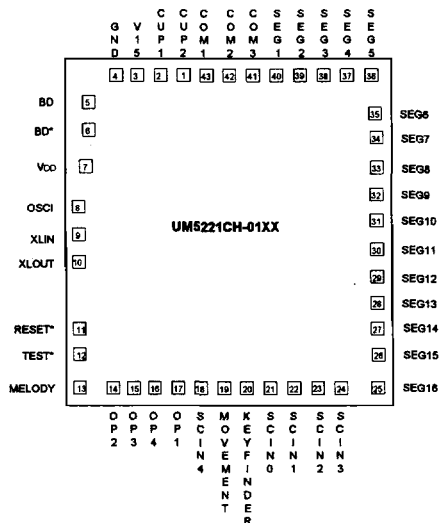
GND 4
V15 3
CUP1 2
CUPP2 1
COM1 43
COM2 42
COM3 41
SEG1 40
SEG2 39
SEG3 38
SEG4 37
SEG5 36

BD 5
BD* 6
VDD 7
OSCI 8
XLIN 9
XLOUT 10
RESET* 11
TEST* 12
MELODY 13

35 SEG6
34 SEG7
33 SEG8
32 SEG9
31 SEG10
30 SEG11
29 SEG12
28 SEG13
27 SEG14
26 SEG15
25 SEG16

UM5221CH-01XX

14 OPP2
15 OPP3
16 OPP4
17 OPP1
18 SCIN4
19 MOVEMENT
20 KEYFINDER
21 SCIN0
22 SCIN1
23 SCIN2
24 SCIN3